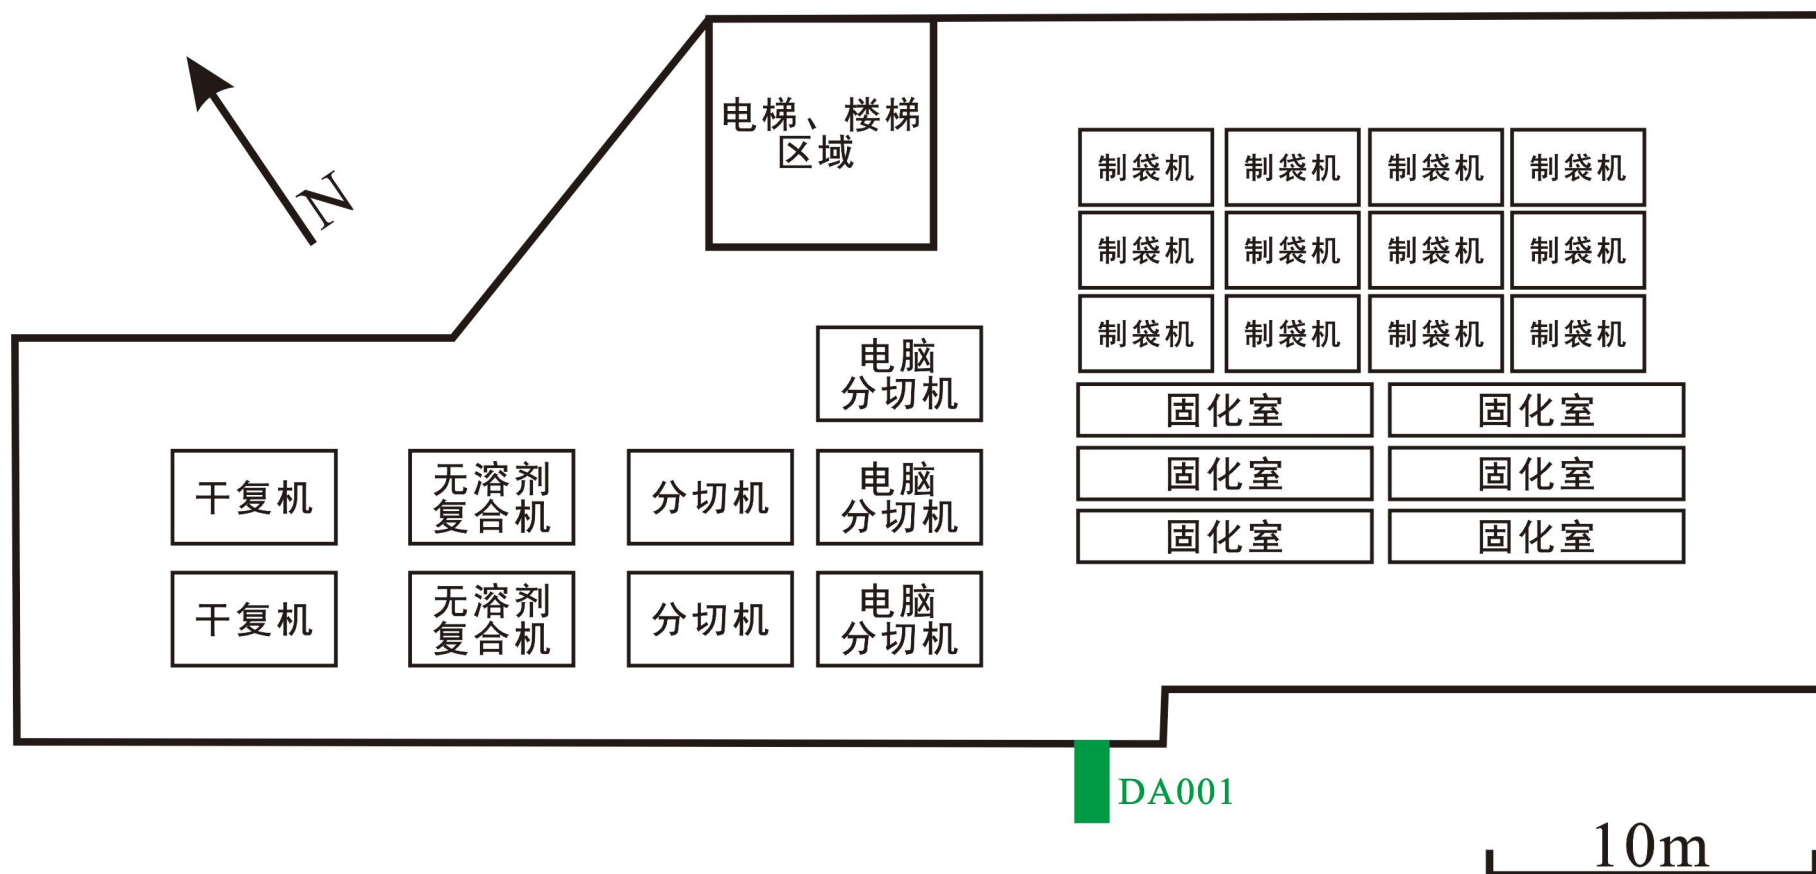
N

电梯、楼梯
区域

制袋机
制袋机
制袋机
制袋机
制袋机
制袋机
制袋机
制袋机
制袋机
制袋机
制袋机
制袋机

电脑
分切机

固化室
固化室
固化室
固化室
固化室
固化室

干复机
无溶剂
复合机
分切机
电脑
分切机

干复机
无溶剂
复合机
分切机
电脑
分切机

DA001

10m